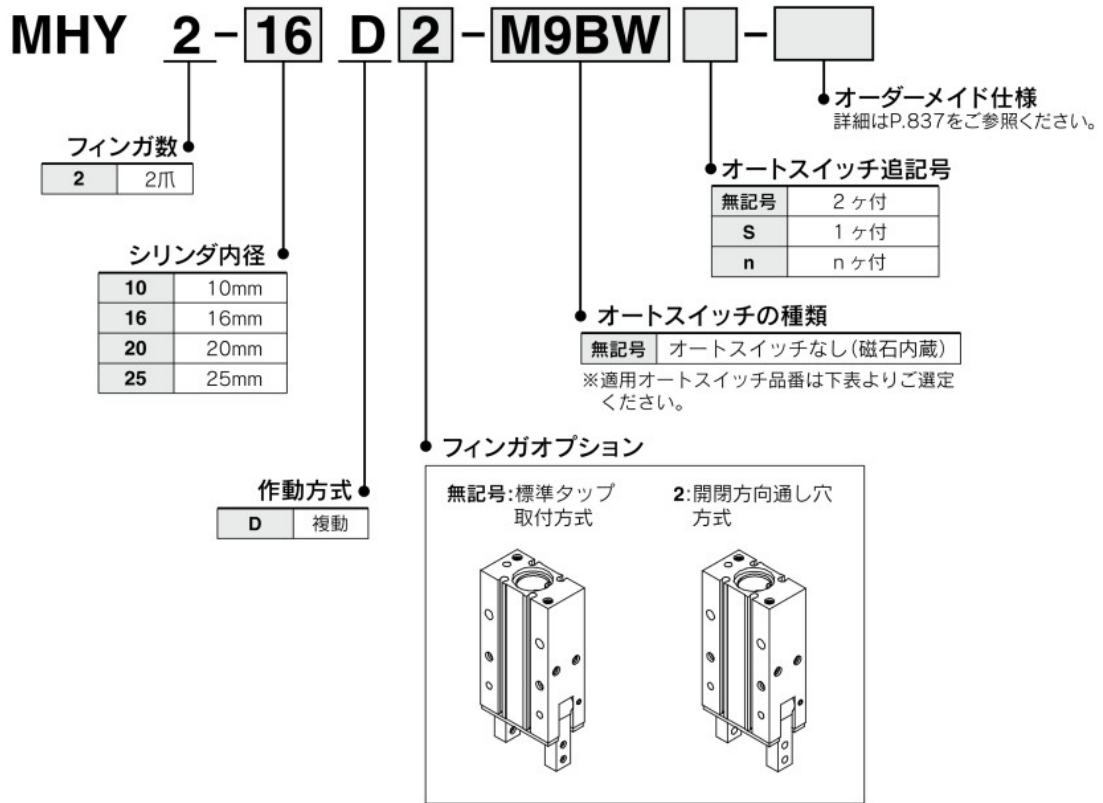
MHY 2 - 16 D 2 - M9BW -

オーダーメイド仕様
詳細はP.837をご参照ください。

フィンガ数

| 2 | 2爪 |
|---|---|

オートスイッチ追記号

| 無記号 | 2ヶ付 |
|---|---|
| S | 1ヶ付 |
| n | nヶ付 |

シリンダ内径

| 10 | 10mm |
|---|---|
| 16 | 16mm |
| 20 | 20mm |
| 25 | 25mm |

オートスイッチの種類

| 無記号 | オートスイッチなし(磁石内蔵) |
|---|---|

※適用オートスイッチ品番は下表よりご選定ください。

フィンガオプション

作動方式

| D | 複動 |
|---|---|

無記号:標準タップ取付方式

2:開閉方向通し穴方式